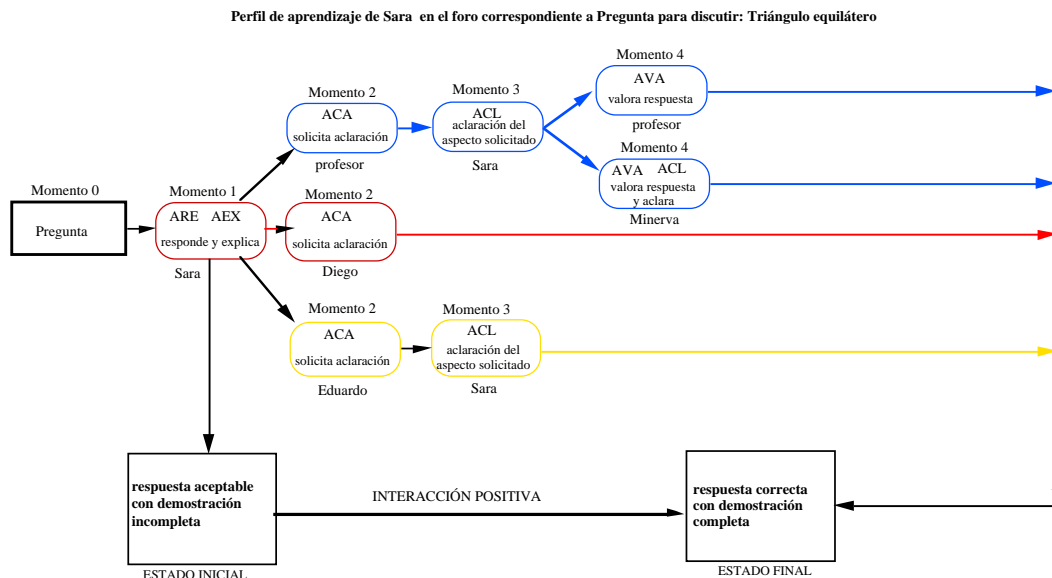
Perfil de aprendizaje de Sara en el foro correspondiente a Pregunta para discutir: Triángulo equilátero

Momento 0

Pregunta

Momento 1

ARE AEX

responde y explica

Sara

Momento 2

ACA

solicita aclaración

profesor

Momento 3

ACL

aclaración del aspecto solicitado

Sara

Momento 4

AVA

valora respuesta

profesor

Momento 4

AVA ACL

valora respuesta y aclara

Minerva

Momento 2

ACA

solicita aclaración

Diego

Momento 2

ACA

solicita aclaración

Eduardo

Momento 3

ACL

aclaración del aspecto solicitado

Sara

respuesta aceptable con demostración incompleta

ESTADO INICIAL

INTERACCIÓN POSITIVA

respuesta correcta con demostración completa

ESTADO FINAL